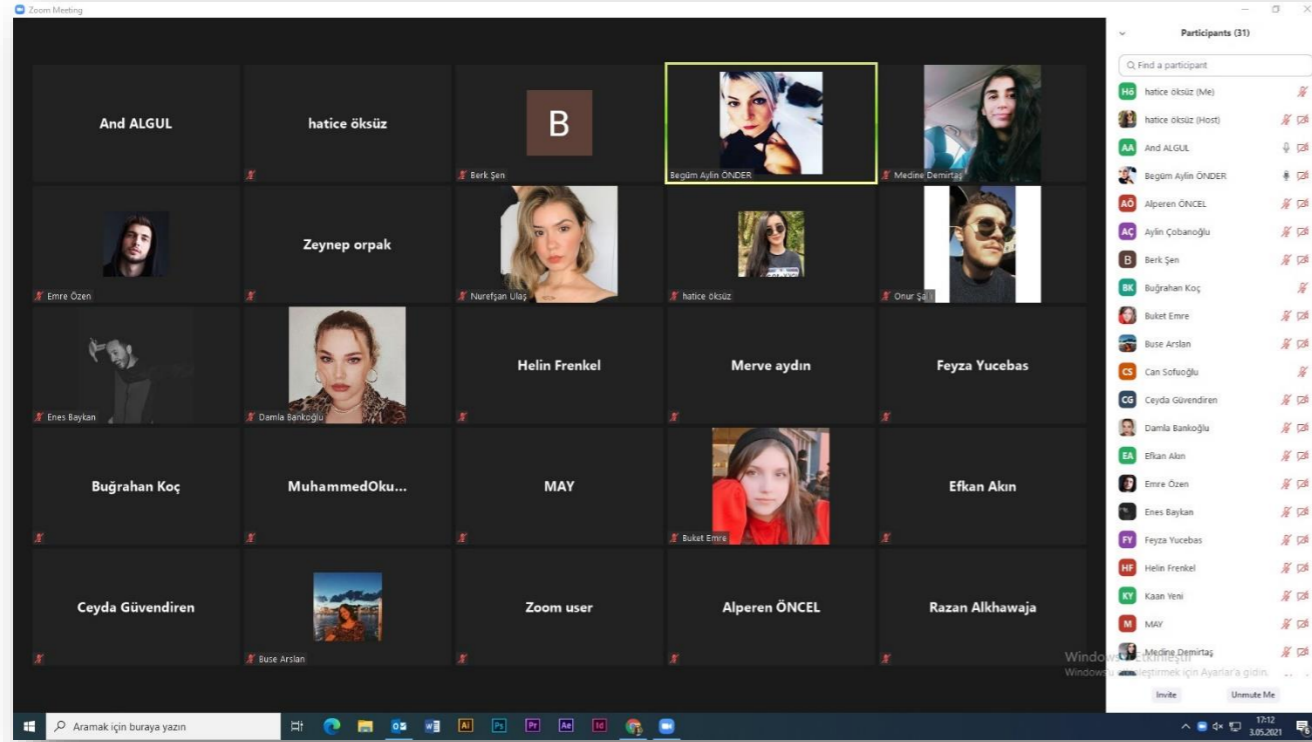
Zoom Meeting

And ALGUL

hatice öksüz

B

Berk Şen

Begüm Aylin ÖNDER

Medine Demirtaş

Emre Özen

Zeynep orpak

Nurefşan Ulaş

hatice öksüz

Onur Şa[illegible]

Enes Baykan

Damla Bankoğlu

Helin Frenkel

Merve aydın

Feyza Yucebas

Buğrahan Koç

MuhammedOku...

MAY

Buket Emre

Efkan Akın

Ceyda Güvendiren

Buse Arslan

Zoom user

Alperen ÖNCEL

Razan Alkhawaja

Participants (31)

Find a participant

HÖ hatice öksüz (Me)
hatice öksüz (Host)
AA And ALGUL
Begüm Aylin ÖNDER
AÖ Alperen ÖNCEL
AÇ Aylin Çobanoğlu
B Berk Şen
BK Buğrahan Koç
Buket Emre
Buse Arslan
CS Can Sofuoğlu
CG Ceyda Güvendiren
Damla Bankoğlu
EA Efkan Akın
Emre Özen
Enes Baykan
FY Feyza Yucebas
HF Helin Frenkel
KY Kaan Yeni
M MAY
Medine Demirtaş

Windows'u Etkinleştir
Windows'u etkinleştirmek için Ayarlar'a gidin.

Invite

Unmute Me

Aramak için buraya yazın

17:12
3.05.2021